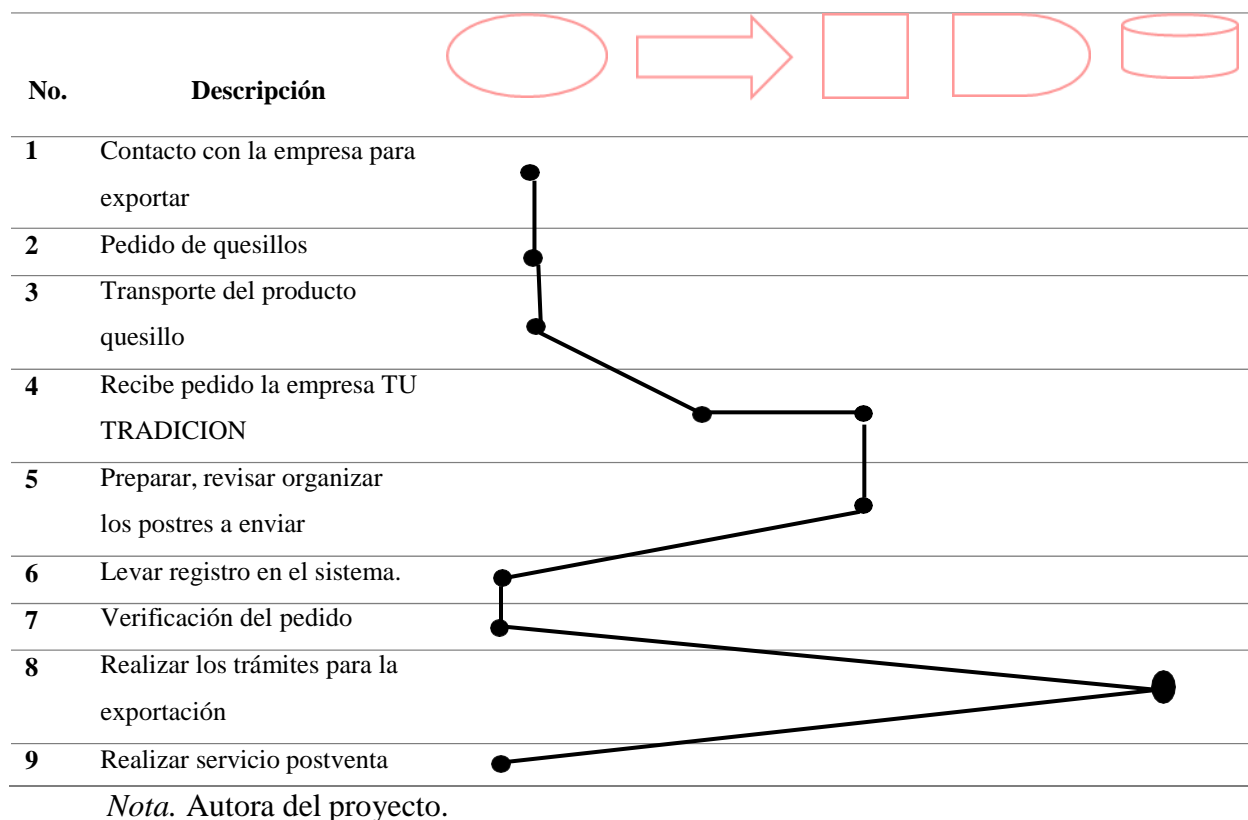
| No. | Descripción |
|---|---|
| 1 | Contacto con la empresa para exportar |
| 2 | Pedido de quesillos |
| 3 | Transporte del producto quesillo |
| 4 | Recibe pedido la empresa TU TRADICION |
| 5 | Preparar, revisar organizar los postres a enviar |
| 6 | Levar registro en el sistema. |
| 7 | Verificación del pedido |
| 8 | Realizar los trámites para la exportación |
| 9 | Realizar servicio postventa |

*Nota.* Autora del proyecto.